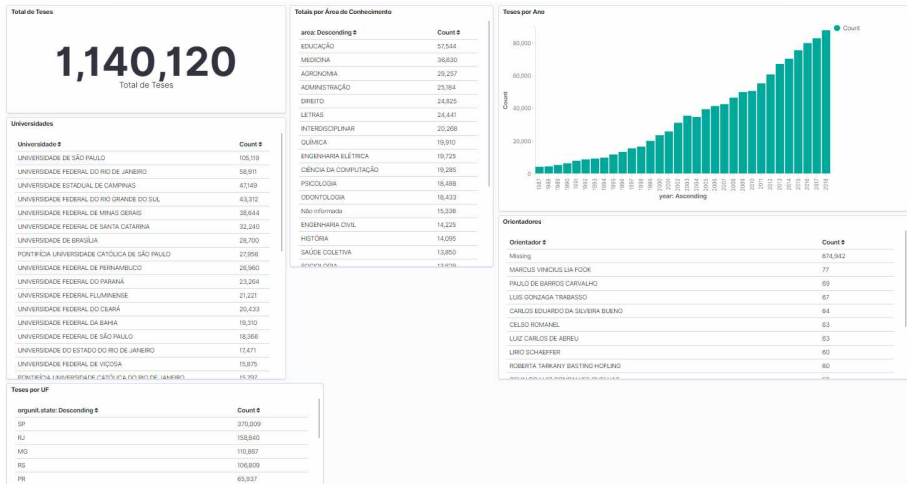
Total de Teses

1,140,120
Total de Teses

Totais por Área de Conhecimento

| area: Descending ⇕ | Count ⇕ |
|---|---|
| EDUCAÇÃO | 57,544 |
| MEDICINA | 36,630 |
| AGRONOMIA | 29,257 |
| ADMINISTRAÇÃO | 25,184 |
| DIREITO | 24,825 |
| LETRAS | 24,441 |
| INTERDISCIPLINAR | 20,268 |
| QUÍMICA | 19,910 |
| ENGENHARIA ELÉTRICA | 19,725 |
| CIÊNCIA DA COMPUTAÇÃO | 19,285 |
| PSICOLOGIA | 18,488 |
| ODONTOLOGIA | 18,433 |
| Não informada | 15,336 |
| ENGENHARIA CIVIL | 14,225 |
| HISTÓRIA | 14,095 |
| SAÚDE COLETIVA | 13,850 |
| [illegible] | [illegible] |

Teses por Ano

Count

80,000
60,000
40,000
20,000
0

Count

1987 1988 1989 1990 1991 1992 1993 1994 1995 1996 1997 1998 1999 2000 2001 2002 2003 2004 2005 2006 2007 2008 2009 2010 2011 2012 2013 2014 2015 2016 2017 2018

year: Ascending

Universidades

| Universidade ⇕ | Count ⇕ |
|---|---|
| UNIVERSIDADE DE SÃO PAULO | 105,119 |
| UNIVERSIDADE FEDERAL DO RIO DE JANEIRO | 56,911 |
| UNIVERSIDADE ESTADUAL DE CAMPINAS | 47,149 |
| UNIVERSIDADE FEDERAL DO RIO GRANDE DO SUL | 43,312 |
| UNIVERSIDADE FEDERAL DE MINAS GERAIS | 38,644 |
| UNIVERSIDADE FEDERAL DE SANTA CATARINA | 32,240 |
| UNIVERSIDADE DE BRASÍLIA | 28,700 |
| PONTIFÍCIA UNIVERSIDADE CATÓLICA DE SÃO PAULO | 27,956 |
| UNIVERSIDADE FEDERAL DE PERNAMBUCO | 26,960 |
| UNIVERSIDADE FEDERAL DO PARANÁ | 23,264 |
| UNIVERSIDADE FEDERAL FLUMINENSE | 21,221 |
| UNIVERSIDADE FEDERAL DO CEARÁ | 20,433 |
| UNIVERSIDADE FEDERAL DA BAHIA | 19,310 |
| UNIVERSIDADE FEDERAL DE SÃO PAULO | 18,366 |
| UNIVERSIDADE DO ESTADO DO RIO DE JANEIRO | 17,471 |
| UNIVERSIDADE FEDERAL DE VIÇOSA | 15,875 |
| PONTIFÍCIA UNIVERSIDADE CATÓLICA DO RIO DE JANEIRO | 15,797 |

Orientadores

| Orientador ⇕ | Count ⇕ |
|---|---|
| Missing | 874,942 |
| MARCUS VINICIUS LIA FOOK | 77 |
| PAULO DE BARROS CARVALHO | 69 |
| LUIS GONZAGA TRABASSO | 67 |
| CARLOS EDUARDO DA SILVEIRA BUENO | 64 |
| CELSO ROMANEL | 63 |
| LUIZ CARLOS DE ABREU | 63 |
| LIRIO SCHAEFFER | 60 |
| ROBERTA TARKANY BASTING HOFLING | 60 |
| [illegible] | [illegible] |

Teses por UF

| orgunit.state: Descending ⇕ | Count ⇕ |
|---|---|
| SP | 370,909 |
| RJ | 158,840 |
| MG | 110,867 |
| RS | 106,809 |
| PR | 65,937 |